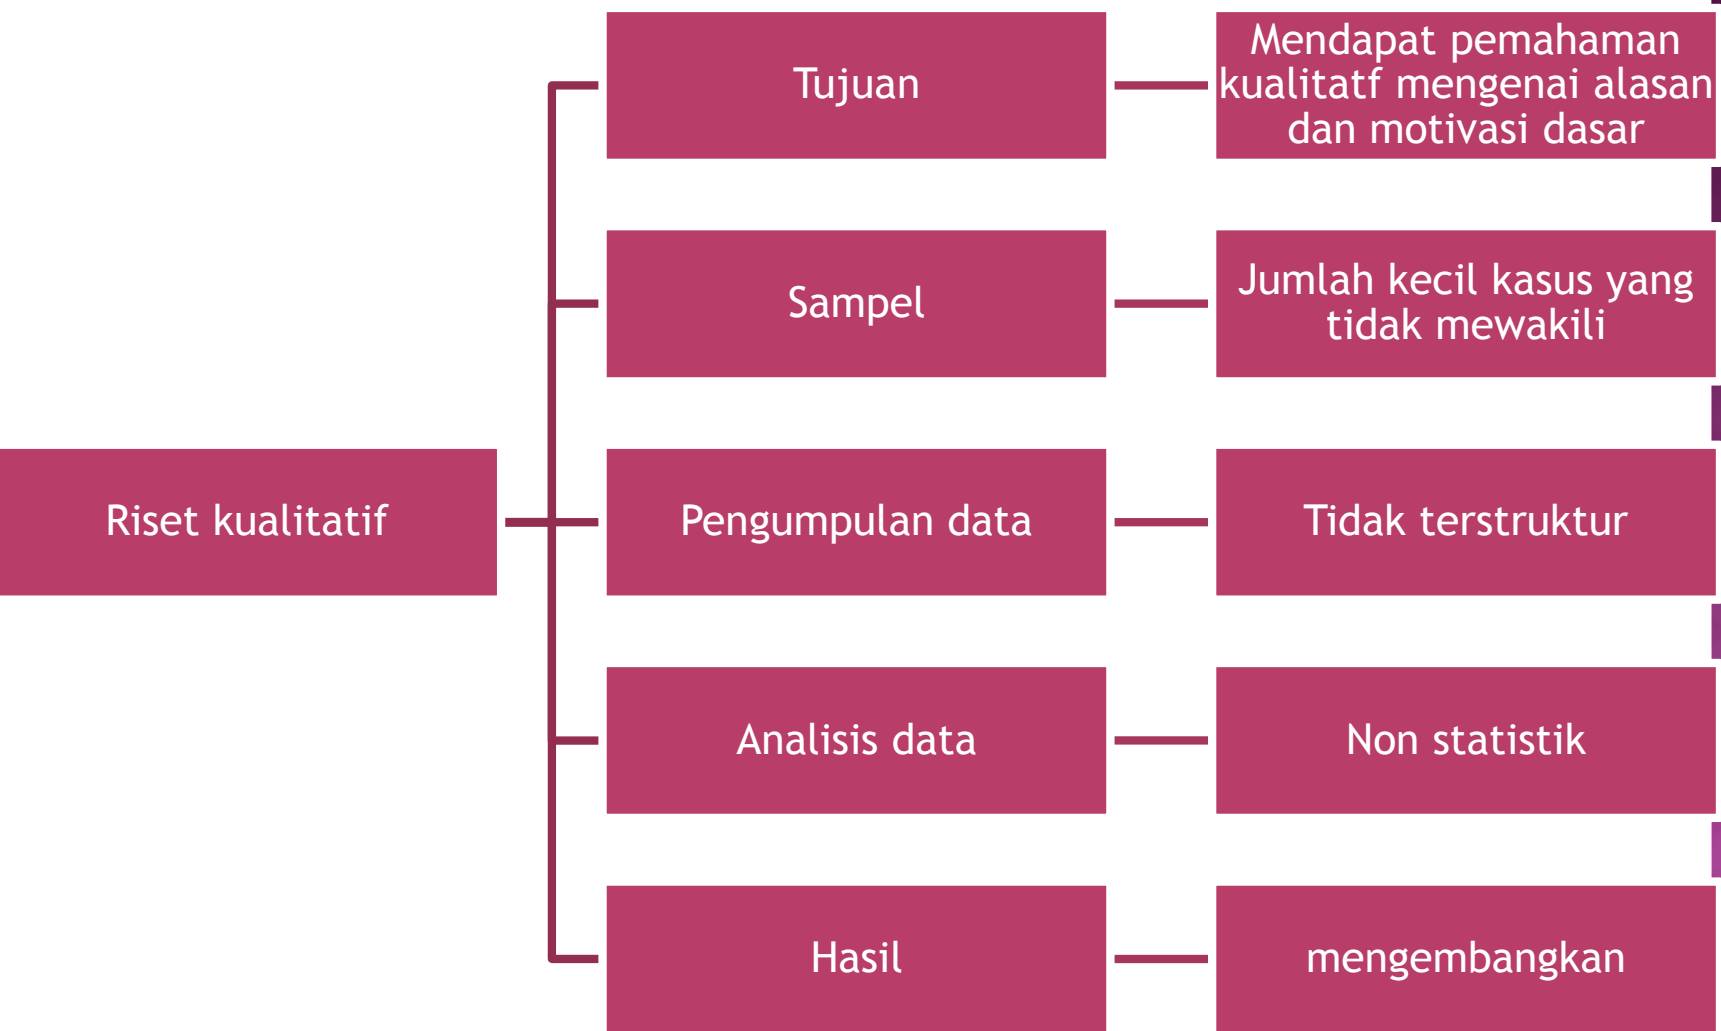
Riset kualitatif

Tujuan

Mendapat pemahaman kualitatf mengenai alasan dan motivasi dasar

Sampel

Jumlah kecil kasus yang tidak mewakili

Pengumpulan data

Tidak terstruktur

Analisis data

Non statistik

Hasil

mengembangkan